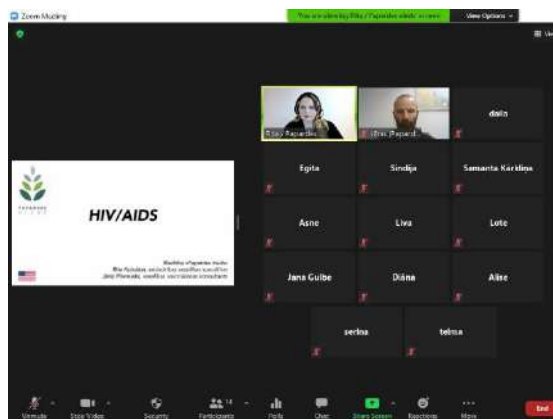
Zoom Meeting

You are viewing Elita / Papardes zieds's screen

View Options

HIV/AIDS

Biedrība «Papardes zieds»
Elita Pabalsa, seksuālās veselības speciāliste
Jānis Plūmiņš, veselības veicināšanas konsultants

Elita Papardes

Jānis Papard

daila

Egita

Sindija

Samanta Kārkliņa

Asne

Līva

Lote

Jana Gulbe

Diāna

Alise

serina

telma

Unmute

Stop Video

Security

Participants 14

Polls

Chat

Share Screen

Reactions

More

End